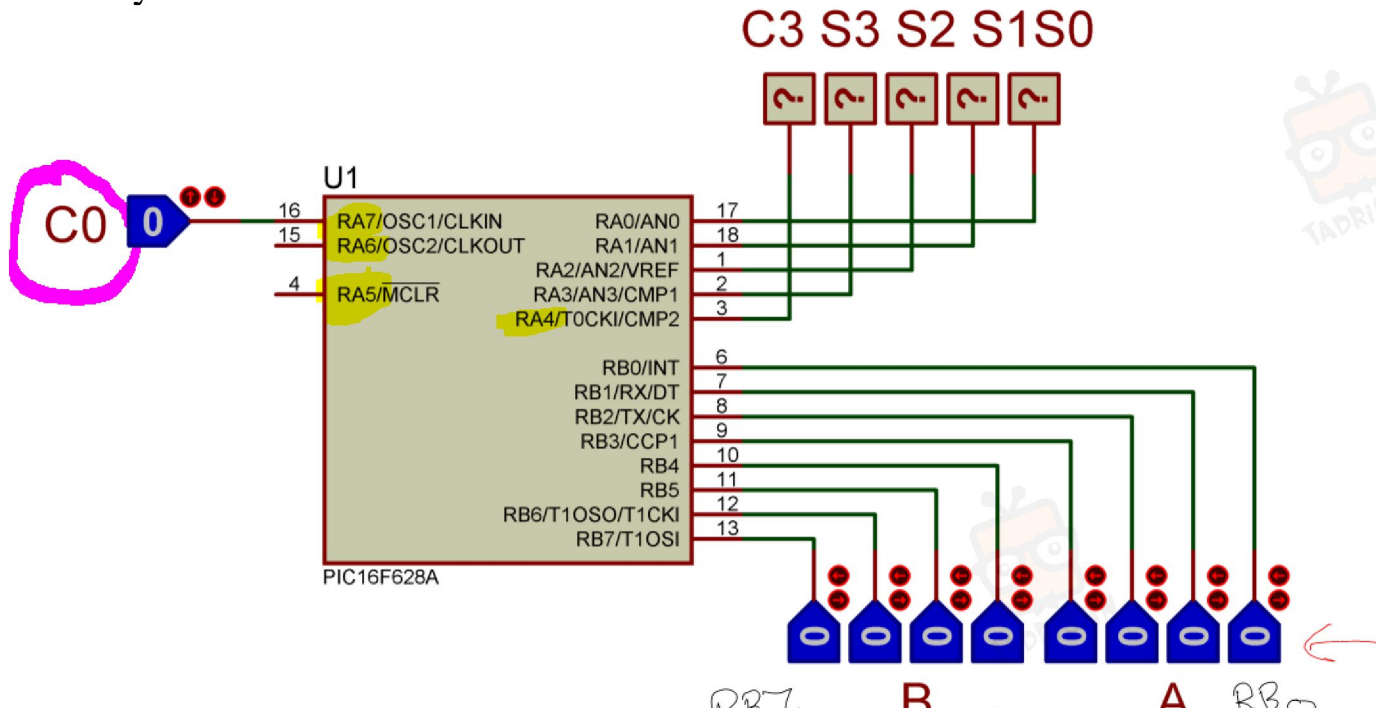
C3 S3 S2 S1S0

U1

C0

0

16 RA7/OSC1/CLKIN
15 RA6/OSC2/CLKOUT
4 RA5/$\overline{MCLR}$

RA0/AN0 17
RA1/AN1 18
RA2/AN2/VREF 1
RA3/AN3/CMP1 2
RA4/T0CKI/CMP2 3

RB0/INT 6
RB1/RX/DT 7
RB2/TX/CK 8
RB3/CCP1 9
RB4 10
RB5 11
RB6/T1OSO/T1CKI 12
RB7/T1OSI 13

PIC16F628A

0 0 0 0 0 0 0 0

RB7 B A RB0

TADRIS